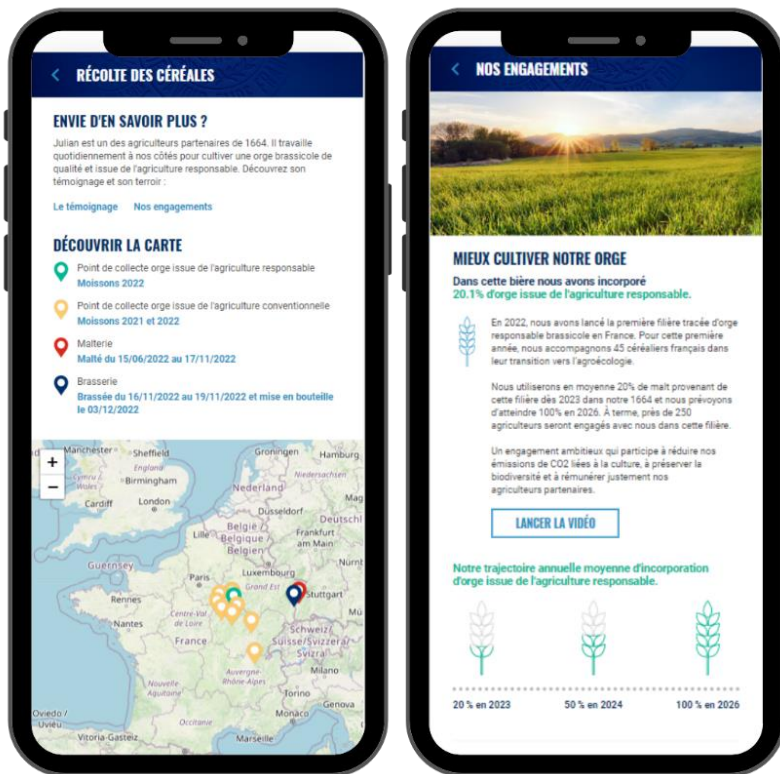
< RÉCOLTE DES CÉRÉALES

ENVIE D'EN SAVOIR PLUS ?

Julian est un des agriculteurs partenaires de 1664. Il travaille quotidiennement à nos côtés pour cultiver une orge brassicole de qualité et issue de l'agriculture responsable. Découvrez son témoignage et son terroir :

Le témoignage Nos engagements

DÉCOUVRIR LA CARTE

Point de collecte orge issue de l'agriculture responsable
Moissons 2022

Point de collecte orge issue de l'agriculture conventionnelle
Moissons 2021 et 2022

Malterie
Malté du 15/06/2022 au 17/11/2022

Brasserie
Brassée du 16/11/2022 au 19/11/2022 et mise en bouteille le 03/12/2022

+
−
Manchester Sheffield England Birmingham Cardiff London Groningen Hamburg Niedersachsen Nederland Dusseldorf Deutschl België Belgique Belgien Lille Frankfurt am Main Luxembourg Guernsey Paris Grand Est Stuttgart Rennes Nantes Centre-Val de Loire France Schweiz Suisse/Svizzera Auvergne-Rhône-Alpes Nouvelle-Aquitaine Milano Torino Occitanie Monaco Genova Oviedo / Uvieu Vitoria-Gasteiz Marseille

< NOS ENGAGEMENTS

MIEUX CULTIVER NOTRE ORGE

Dans cette bière nous avons incorporé
20.1% d'orge issue de l'agriculture responsable.

En 2022, nous avons lancé la première filière tracée d'orge responsable brassicole en France. Pour cette première année, nous accompagnons 45 céréaliers français dans leur transition vers l'agroécologie.

Nous utiliserons en moyenne 20% de malt provenant de cette filière dès 2023 dans notre 1664 et nous prévoyons d'atteindre 100% en 2026. À terme, près de 250 agriculteurs seront engagés avec nous dans cette filière.

Un engagement ambitieux qui participe à réduire nos émissions de CO2 liées à la culture, à préserver la biodiversité et à rémunérer justement nos agriculteurs partenaires.

LANCER LA VIDÉO

Notre trajectoire annuelle moyenne d'incorporation d'orge issue de l'agriculture responsable.

20 % en 2023 50 % en 2024 100 % en 2026